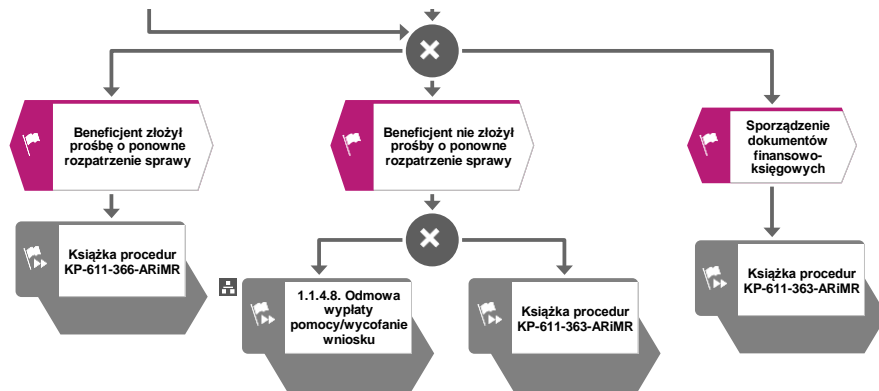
Beneficjent złożył prośbę o ponowne rozpatrzenie sprawy

Beneficjent nie złożył prośby o ponowne rozpatrzenie sprawy

Sporządzenie dokumentów finansowo-księgowych

Książka procedur KP-611-366-ARiMR

1.1.4.8. Odmowa wypłaty pomocy/wycofanie wniosku

Książka procedur KP-611-363-ARiMR

Książka procedur KP-611-363-ARiMR